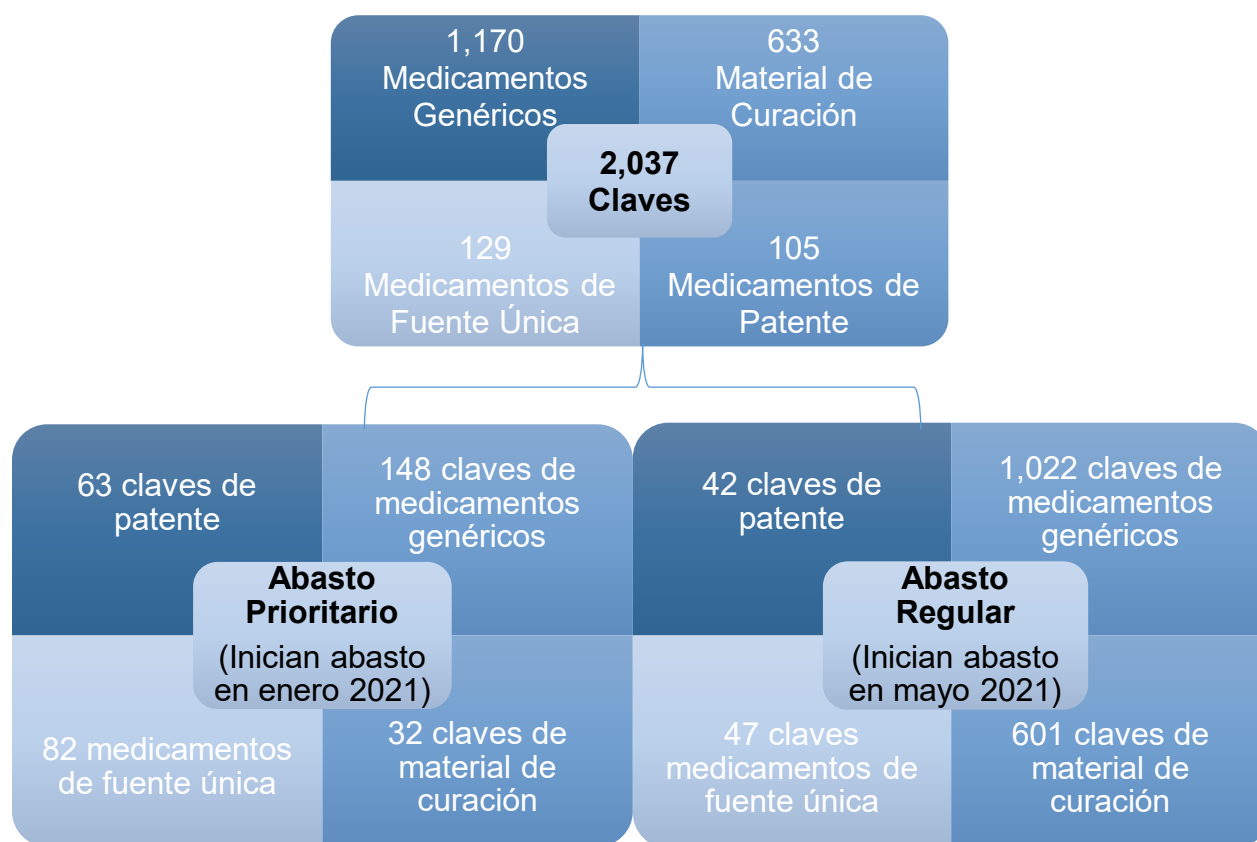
1,170 Medicamentos Genéricos

633 Material de Curación

2,037 Claves

129 Medicamentos de Fuente Única

105 Medicamentos de Patente

63 claves de patente

148 claves de medicamentos genéricos

Abasto Prioritario

(Inician abasto en enero 2021)

82 medicamentos de fuente única

32 claves de material de curación

42 claves de patente

1,022 claves de medicamentos genéricos

Abasto Regular

(Inician abasto en mayo 2021)

47 claves medicamentos de fuente única

601 claves de material de curación